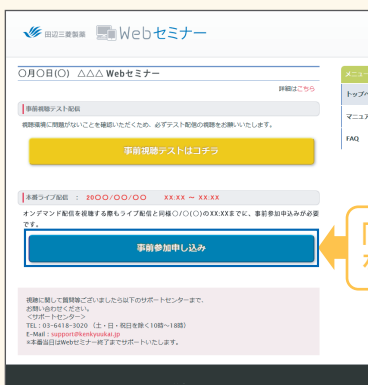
田辺三菱製薬 Webセミナー

〇月〇日(〇) △△△ Webセミナー

詳細はこちら

事前視聴テスト配信

視聴環境に問題がないことを確認いただくため、必ずテスト配信の視聴をお願いいたします。

事前視聴テストはコチラ

本番ライブ配信 : 20〇〇/〇〇/〇〇 XX:XX – XX:XX

オンデマンド配信を視聴する際もライブ配信と同様〇/〇(〇)のXX:XXまでに、事前参加申込みが必要です。

事前参加申し込み

視聴に関して質問等ございましたら以下のサポートセンターまで、お問い合わせください。
<サポートセンター>
TEL : 03-6418-3020 (土・日・祝日を除く10時〜18時)
E-Mail : support@kenkyukai.jp
※本番当日はWebセミナー終了までサポートいたします。

メニュー
トップへ
マニュア
FAQ

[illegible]